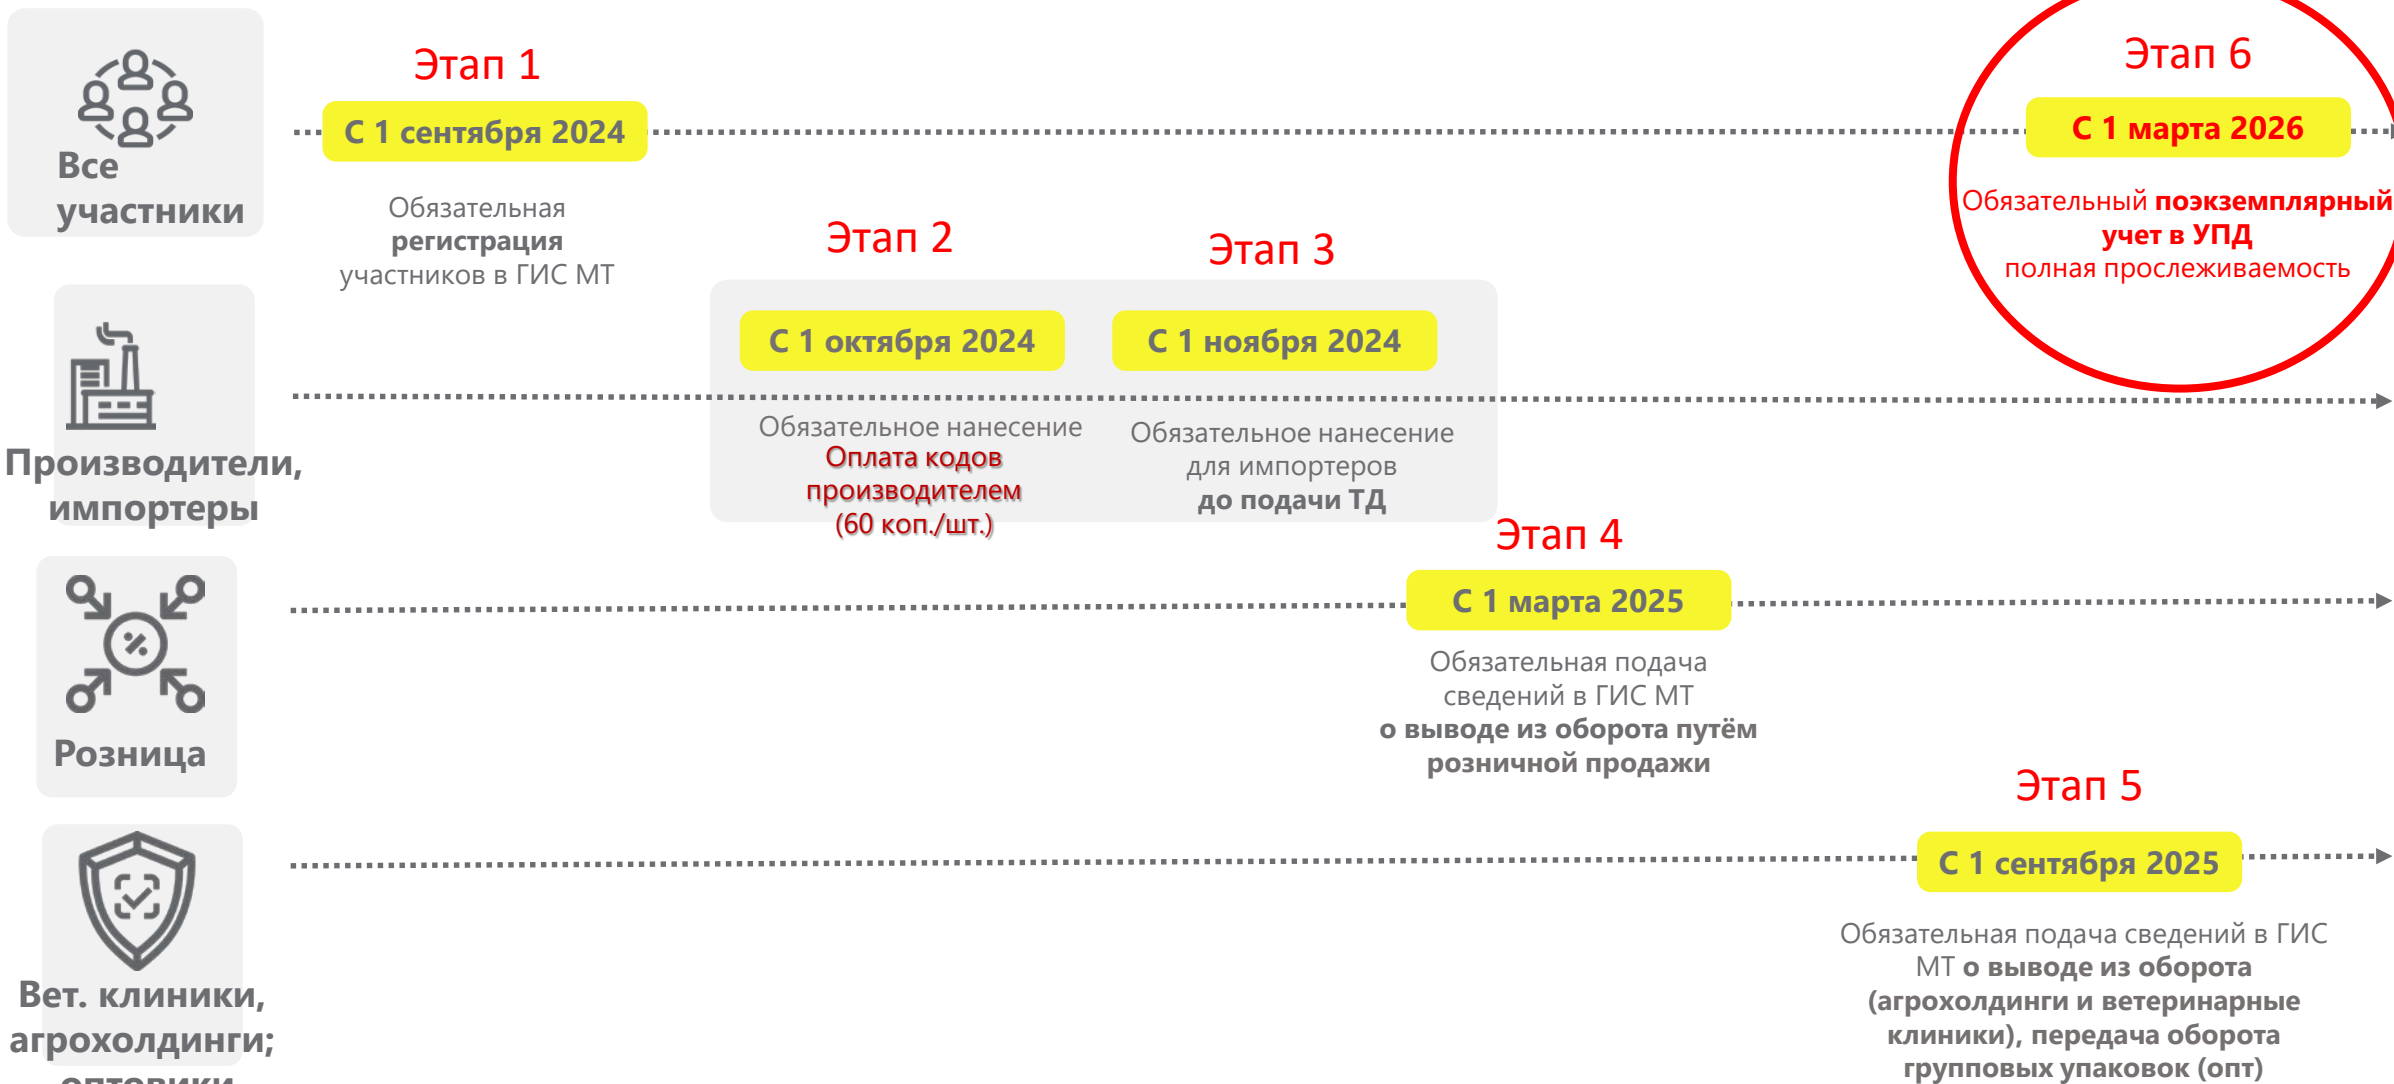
Все участники

Этап 1

С 1 сентября 2024

Обязательная **регистрация** участников в ГИС МТ

Этап 6

С 1 марта 2026

Обязательный **поэкземплярный учет в УПД** полная прослеживаемость

Производители, импортеры

Этап 2

С 1 октября 2024

Обязательное нанесение Оплата кодов производителем (60 коп./шт.)

Этап 3

С 1 ноября 2024

Обязательное нанесение для импортеров **до подачи ТД**

Розница

Этап 4

С 1 марта 2025

Обязательная подача сведений в ГИС МТ **о выводе из оборота путём розничной продажи**

Вет. клиники, агрохолдинги; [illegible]

Этап 5

С 1 сентября 2025

Обязательная подача сведений в ГИС МТ **о выводе из оборота (агрохолдинги и ветеринарные клиники), передача оборота групповых упаковок (опт)**